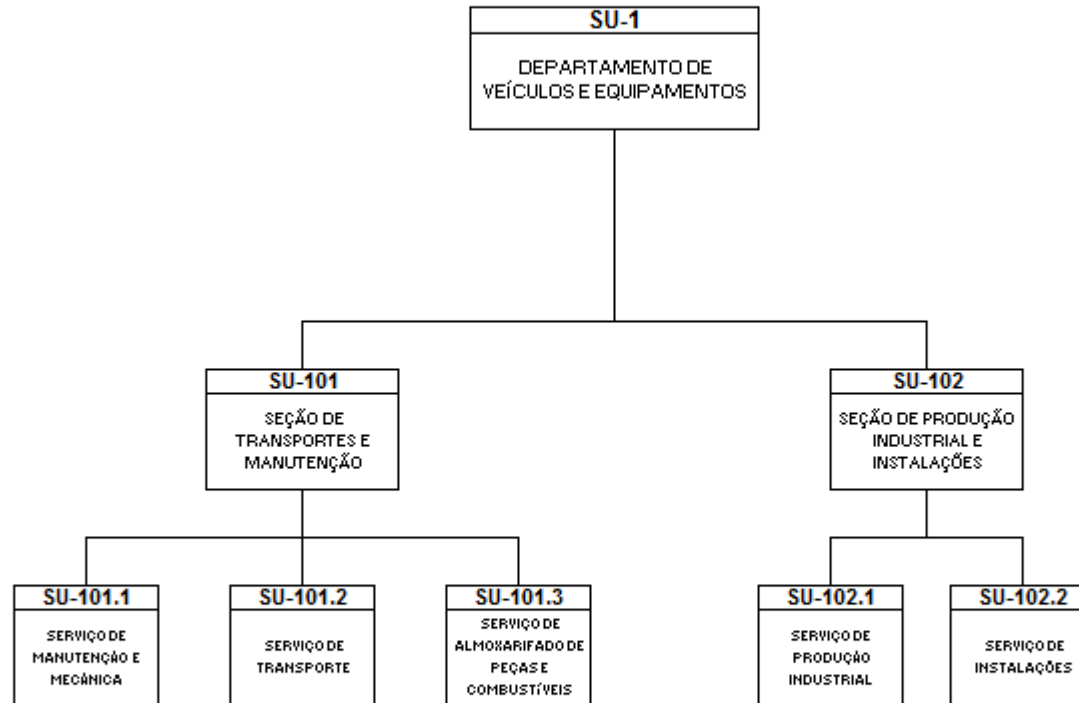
SU-1

DEPARTAMENTO DE VEÍCULOS E EQUIPAMENTOS

SU-101

SEÇÃO DE TRANSPORTES E MANUTENÇÃO

SU-102

SEÇÃO DE PRODUÇÃO INDUSTRIAL E INSTALAÇÕES

SU-101.1

SERVIÇO DE MANUTENÇÃO E MECÂNICA

SU-101.2

SERVIÇO DE TRANSPORTE

SU-101.3

SERVIÇO DE ALMOXARIFADO DE PEÇAS E COMBUSTÍVEIS

SU-102.1

SERVIÇO DE PRODUÇÃO INDUSTRIAL

SU-102.2

SERVIÇO DE INSTALAÇÕES